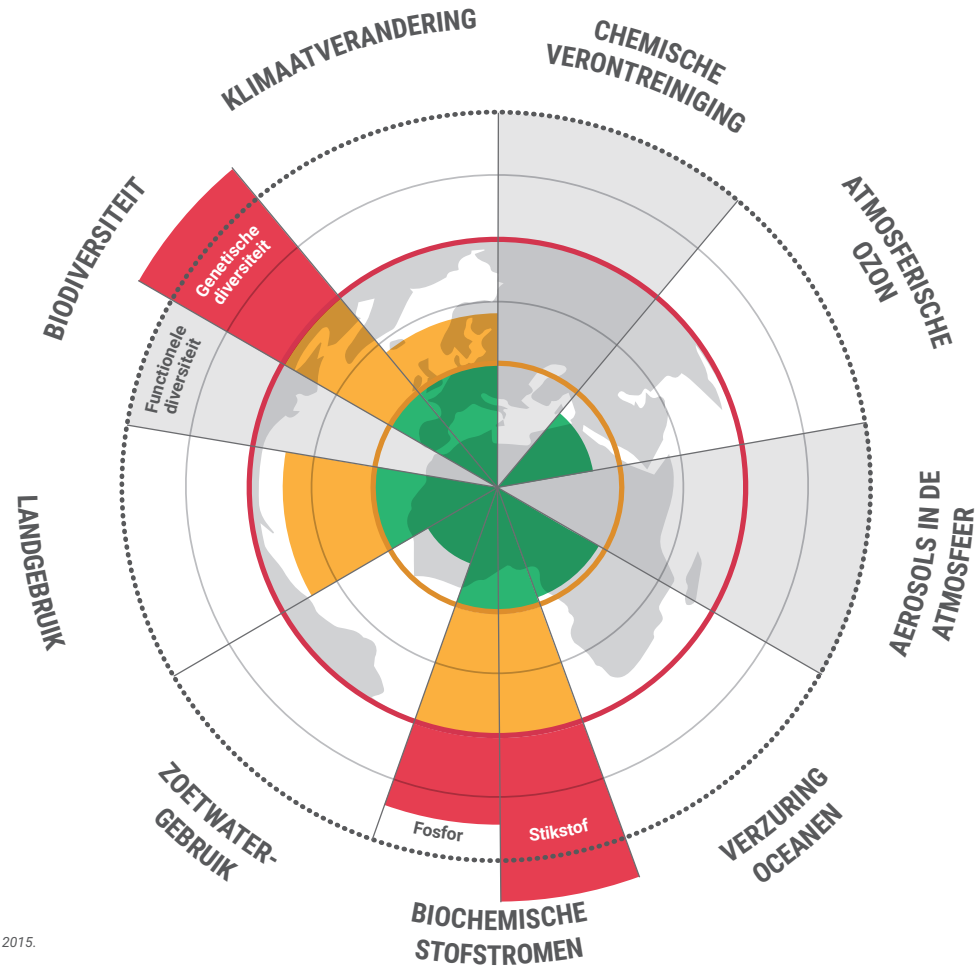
KLIMAATVERANDERING

CHEMISCHE VERONTREINIGING

ATMOSFERISCHE OZON

AEROSOLS IN DE ATMOSFEER

VERZURING OCEANEN

BIOCHEMISCHE STOFSTROMEN

Stikstof

Fosfor

ZOETWATER-GEBRUIK

LANDGEBRUIK

BIODIVERSITEIT

Genetische diversiteit

Functionele diversiteit

2015.